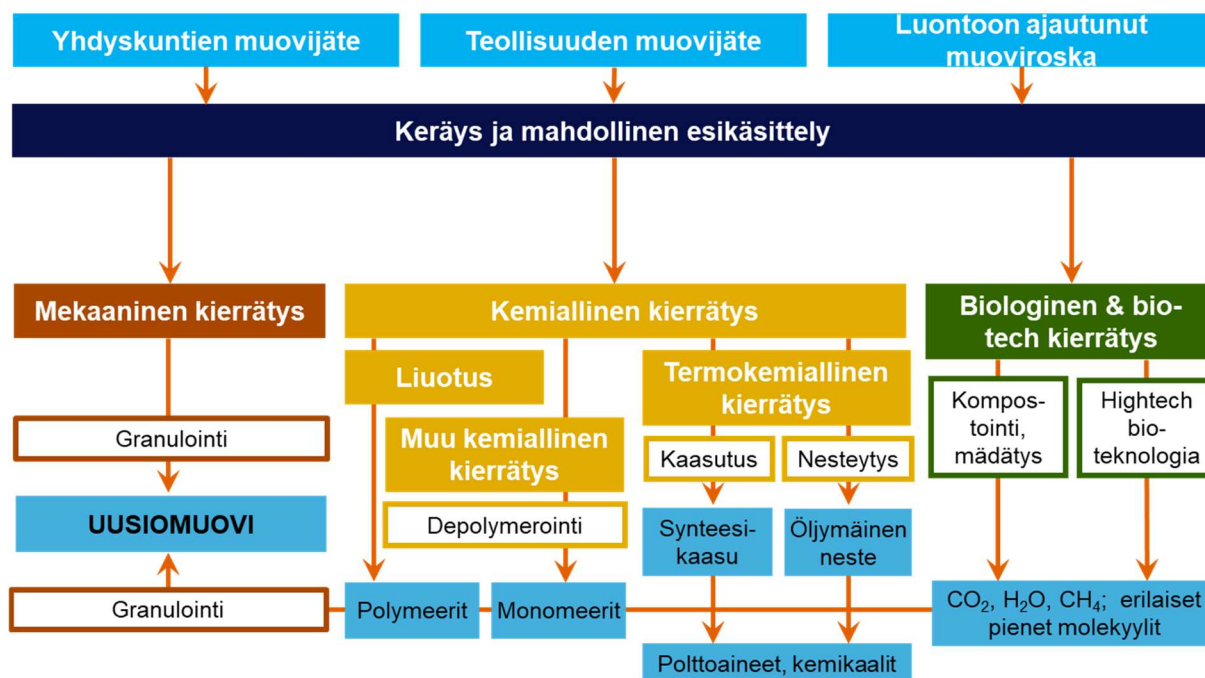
Yhdyskuntien muovijäte

Teollisuuden muovijäte

Luontoon ajautunut muoviroska

Keräys ja mahdollinen esikäsittely

Mekaaninen kierrätys

Kemiallinen kierrätys

Biologinen & biotech kierrätys

Liuotus

Termokemiallinen kierrätys

Granulointi

Muu kemiallinen kierrätys

Kaasutus

Nesteytys

Kompostointi, mädätys

Hightech bioteknologia

UUSIOMUOVI

Depolymerointi

Synteesikaasu

Öljymäinen neste

Granulointi

Polymeerit

Monomeerit

$CO_2$, $H_2O$, $CH_4$; erilaiset pienet molekyylit

Polttoaineet, kemikaalit